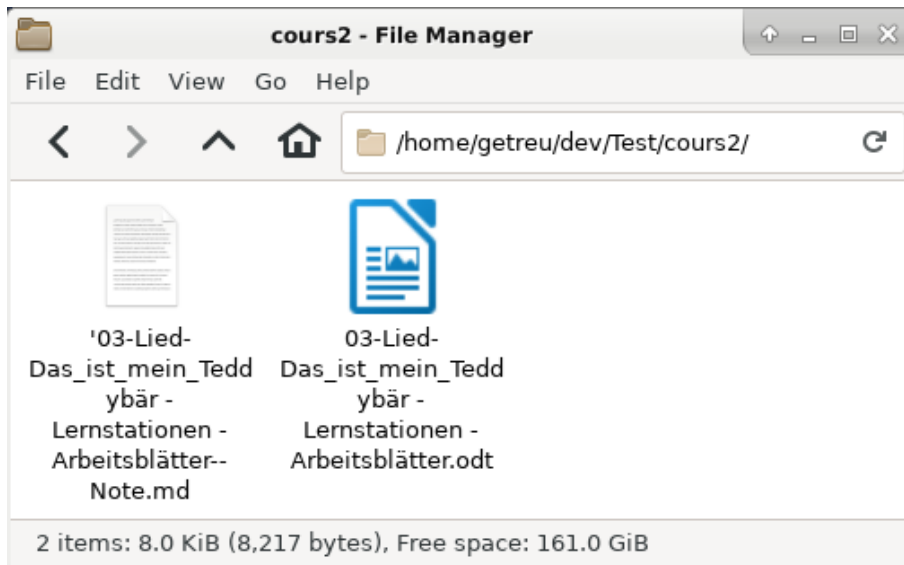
cours2 - File Manager

File Edit View Go Help

/home/getreu/dev/Test/cours2/

'03-Lied-Das_ist_mein_Teddybär - Lernstationen - Arbeitsblätter--Note.md

03-Lied-Das_ist_mein_Teddybär - Lernstationen - Arbeitsblätter.odt

2 items: 8.0 KiB (8,217 bytes), Free space: 161.0 GiB